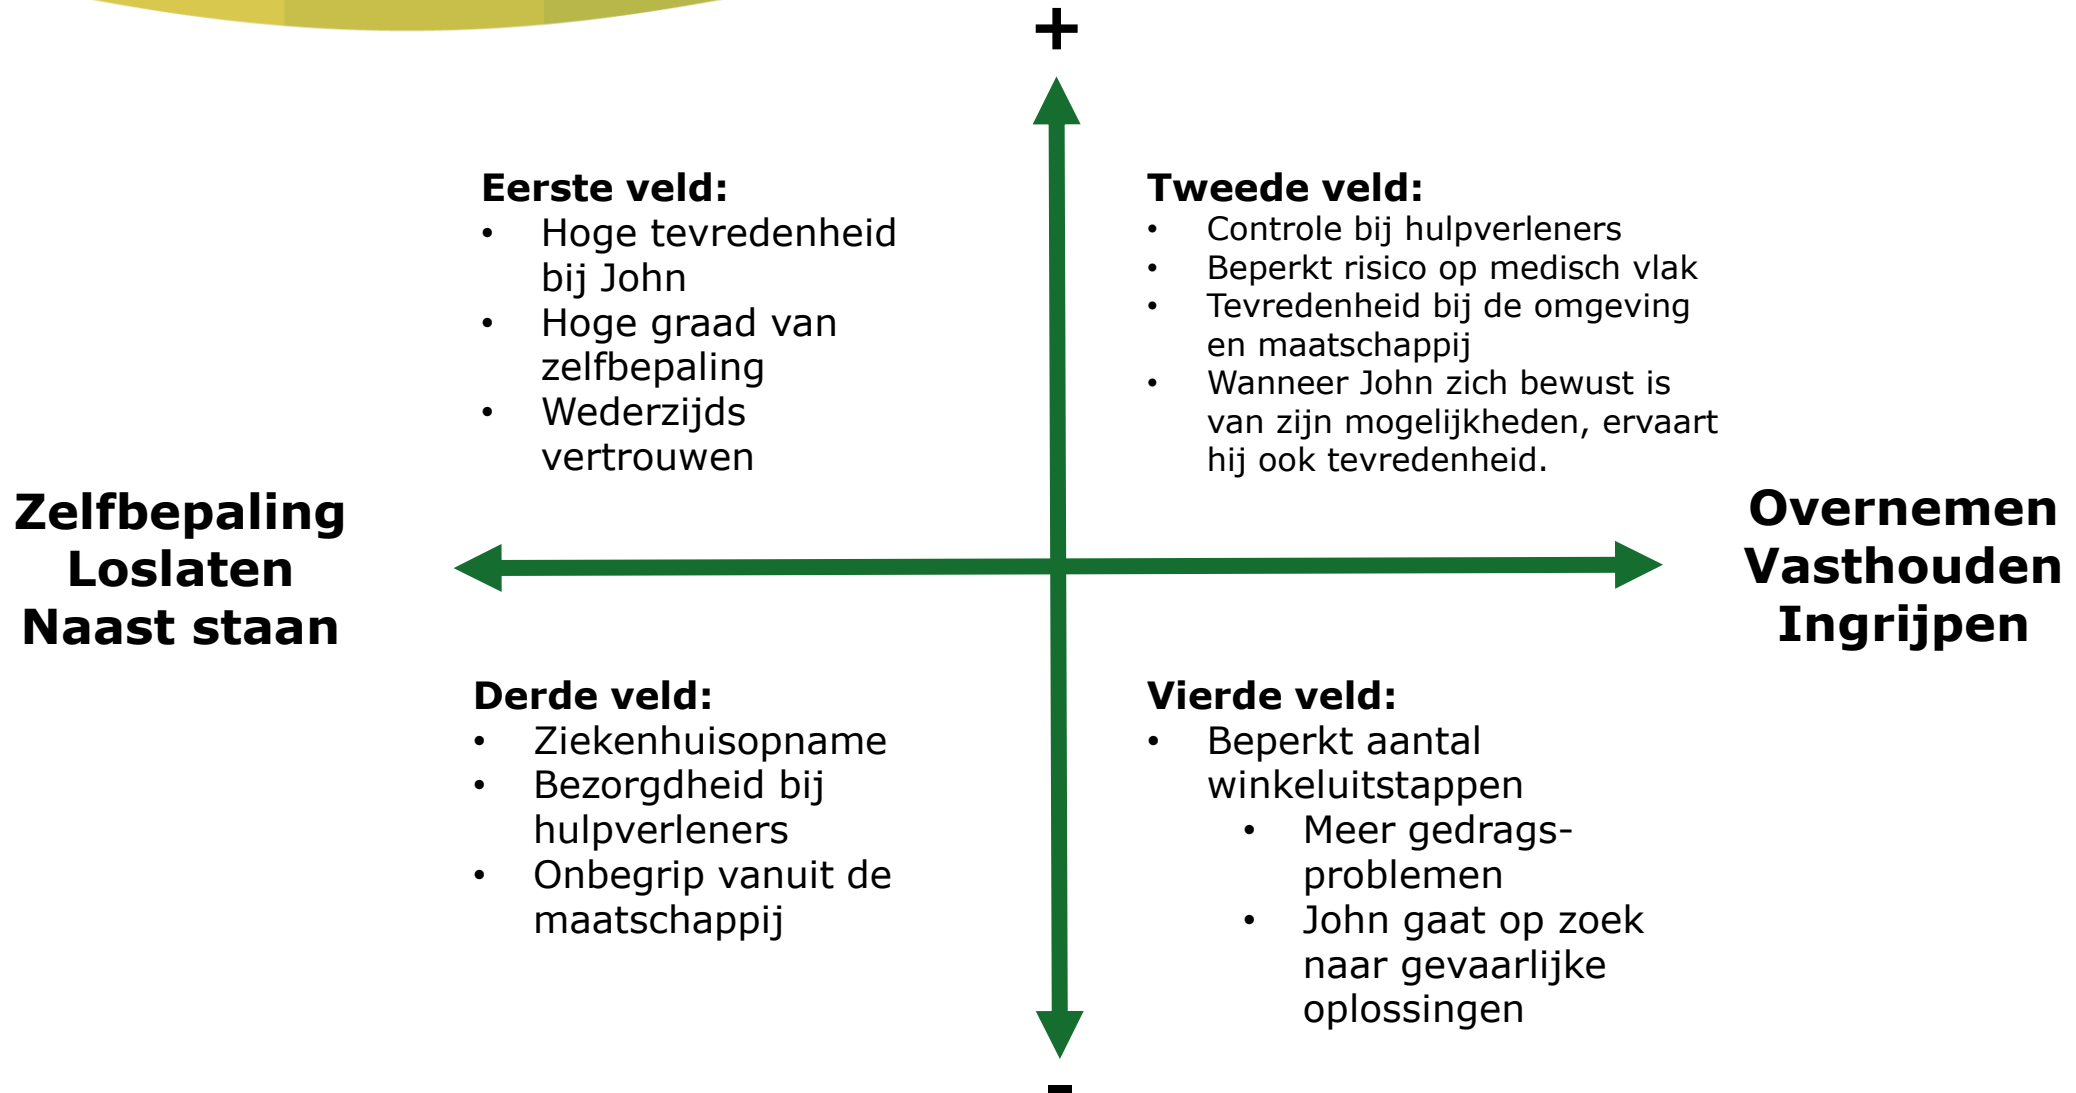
+

**Eerste veld:**
- Hoge tevredenheid bij John
- Hoge graad van zelfbepaling
- Wederzijds vertrouwen

**Tweede veld:**
- Controle bij hulpverleners
- Beperkt risico op medisch vlak
- Tevredenheid bij de omgeving en maatschappij
- Wanneer John zich bewust is van zijn mogelijkheden, ervaart hij ook tevredenheid.

**Zelfbepaling
Loslaten
Naast staan**

**Overnemen
Vasthouden
Ingrijpen**

**Derde veld:**
- Ziekenhuisopname
- Bezorgdheid bij hulpverleners
- Onbegrip vanuit de maatschappij

**Vierde veld:**
- Beperkt aantal winkeluitstappen
  - Meer gedrags-problemen
  - John gaat op zoek naar gevaarlijke oplossingen

-